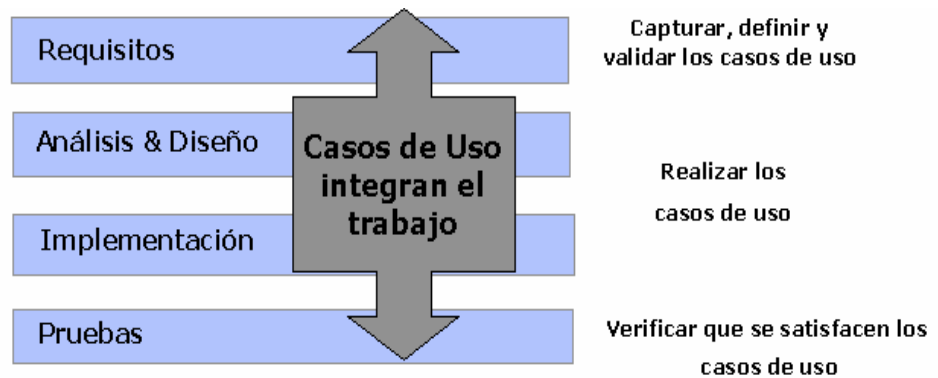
Requisitos

Análisis & Diseño

Implementación

Pruebas

Casos de Uso integran el trabajo

Capturar, definir y validar los casos de uso

Realizar los casos de uso

Verificar que se satisfacen los casos de uso